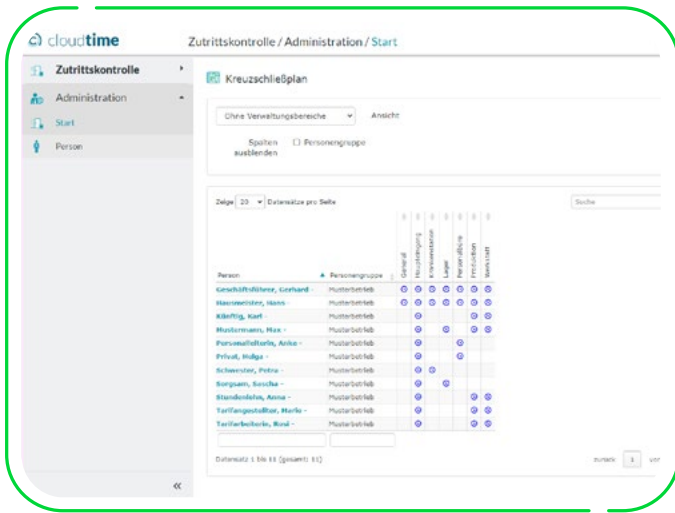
cloudtime

Zutrittskontrolle / Administration / Start

Zutrittskontrolle

Administration

Start

Person

Kreuzschließplan

Ohne Verwaltungsbereiche

Ansicht

Spalten ausblenden

Personengruppe

Zeige 20 Datensätze pro Seite

Suche

| Person | Personengruppe | General | Haupteingang | Kommunikation | Lager | Personalbüro | Produktion | Werkstatt |
|---|---|---|---|---|---|---|---|---|
| Geschäftsführer, Gerhard - | Musterbetrieb | ◎ | ◎ | ◎ | ◎ | ◎ | ◎ | ◎ |
| Hausmeister, Hans - | Musterbetrieb | ◎ | ◎ | ◎ | ◎ | ◎ | ◎ | ◎ |
| Künftig, Karl - | Musterbetrieb | | ◎ | | | | ◎ | ◎ |
| Mustermann, Max - | Musterbetrieb | | ◎ | | ◎ | | ◎ | ◎ |
| Personalleiterin, Anke - | Musterbetrieb | | ◎ | | | ◎ | | |
| Privat, Helga - | Musterbetrieb | | ◎ | | | ◎ | | |
| Schwester, Petra - | Musterbetrieb | | ◎ | ◎ | | | | |
| Sorgsam, Sascha - | Musterbetrieb | | ◎ | | ◎ | | | |
| Stundenlohn, Anna - | Musterbetrieb | | ◎ | | | | ◎ | ◎ |
| Tarifangestellter, Mario - | Musterbetrieb | | ◎ | | | | ◎ | ◎ |
| Tarifarbeiterin, Rosi - | Musterbetrieb | | ◎ | | | | ◎ | ◎ |

Datensatz 1 bis 11 (gesamt: 11)

zurück 1 wei

«